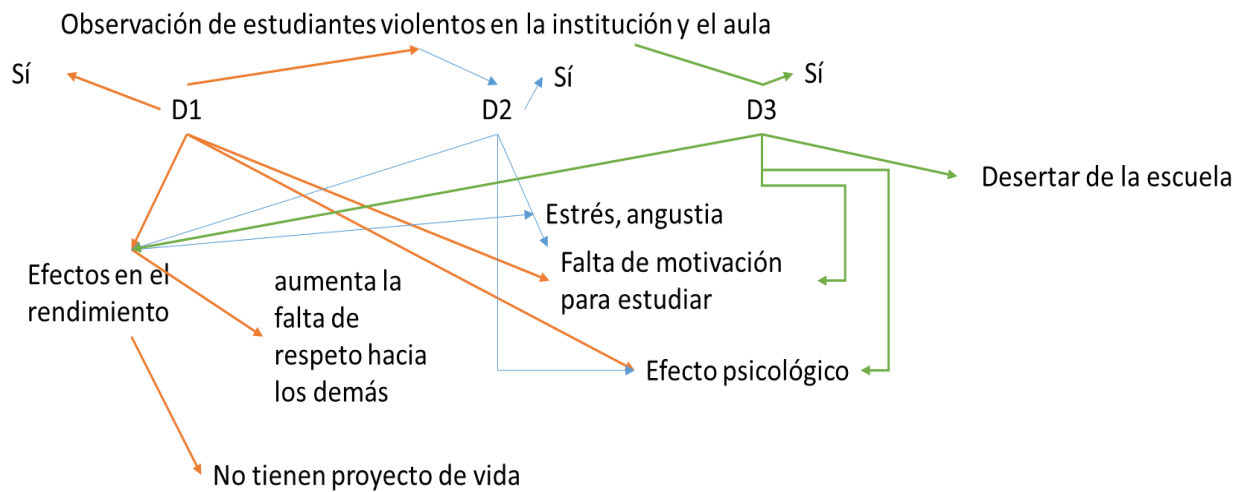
Observación de estudiantes violentos en la institución y el aula

Sí

D1

D2

Sí

Sí

D3

Desertar de la escuela

Estrés, angustia

Falta de motivación para estudiar

Efectos en el rendimiento

aumenta la falta de respeto hacia los demás

Efecto psicológico

No tienen proyecto de vida